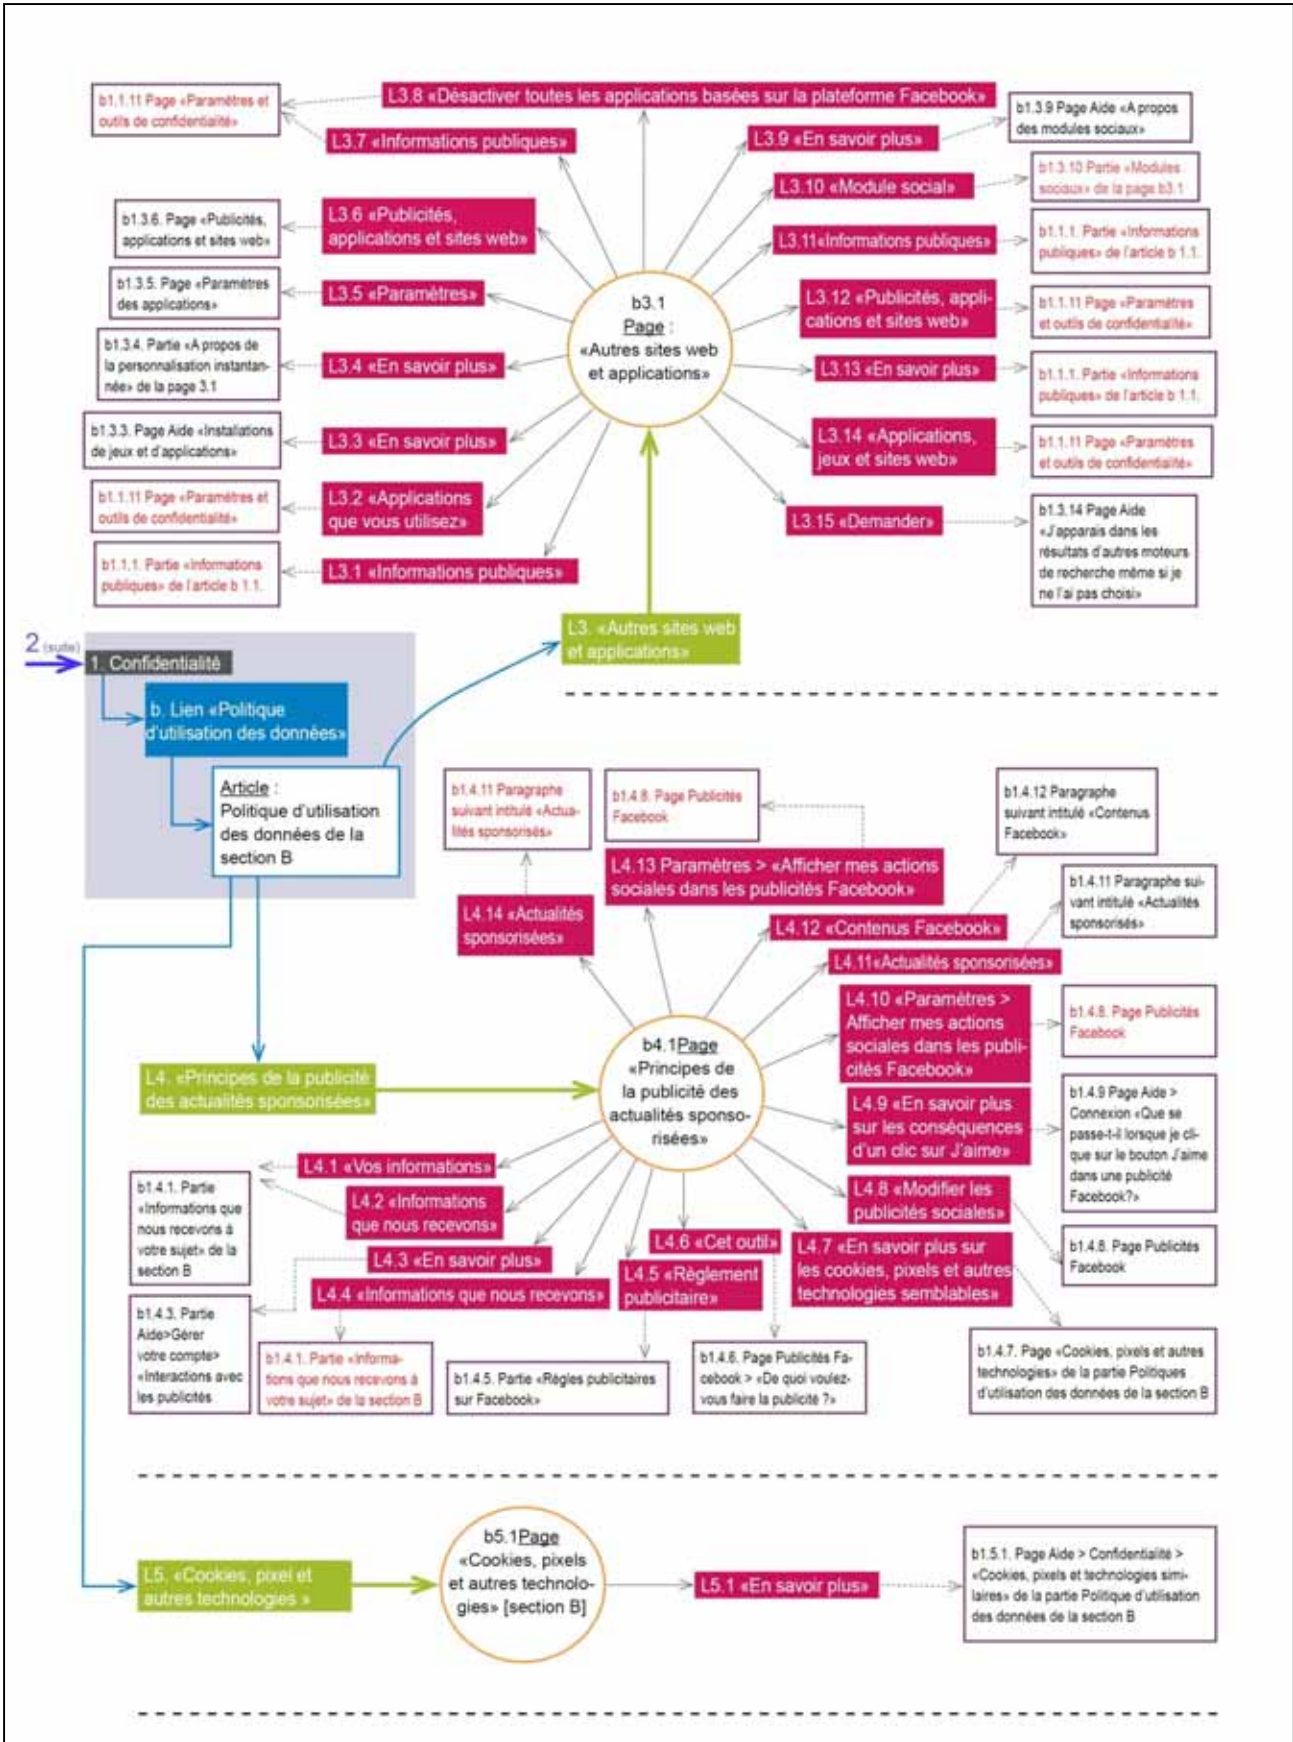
b1.1.11 Page «Paramètres et outils de confidentialité»

L3.8 «Désactiver toutes les applications basées sur la plateforme Facebook»

b1.3.9 Page Aide «A propos des modules sociaux»

L3.7 «Informations publiques»

L3.9 «En savoir plus»

L3.10 «Module social»

b1.3.10 Partie «Modules sociaux» de la page b3.1

b1.3.6. Page «Publicités, applications et sites web»

L3.6 «Publicités, applications et sites web»

L3.11«Informations publiques»

b1.1.1. Partie «Informations publiques» de l'article b 1.1.

b1.3.5. Page «Paramètres des applications»

L3.5 «Paramètres»

b3.1 Page : «Autres sites web et applications»

L3.12 «Publicités, applications et sites web»

b1.1.11 Page «Paramètres et outils de confidentialité»

b1.3.4. Partie «A propos de la personnalisation instantanée» de la page 3.1

L3.4 «En savoir plus»

L3.13 «En savoir plus»

b1.1.1. Partie «Informations publiques» de l'article b 1.1.

b1.3.3. Page Aide «Installations de jeux et d'applications»

L3.3 «En savoir plus»

L3.14 «Applications, jeux et sites web»

b1.1.11 Page «Paramètres et outils de confidentialité»

b1.1.11 Page «Paramètres et outils de confidentialité»

L3.2 «Applications que vous utilisez»

L3.15 «Demander»

b1.3.14 Page Aide «J'apparais dans les résultats d'autres moteurs de recherche même si je ne l'ai pas choisi»

b1.1.1. Partie «Informations publiques» de l'article b 1.1.

L3.1 «Informations publiques»

2 (suite)

1. Confidentialité

L3. «Autres sites web et applications»

b. Lien «Politique d'utilisation des données»

Article : Politique d'utilisation des données de la section B

b1.4.11 Paragraphe suivant intitulé «Actualités sponsorisées»

b1.4.8. Page Publicités Facebook

b1.4.12 Paragraphe suivant intitulé «Contenus Facebook»

L4.13 Paramètres > «Afficher mes actions sociales dans les publicités Facebook»

L4.14 «Actualités sponsorisées»

L4.12 «Contenus Facebook»

b1.4.11 Paragraphe suivant intitulé «Actualités sponsorisées»

L4.11«Actualités sponsorisées»

L4.10 «Paramètres > Afficher mes actions sociales dans les publicités Facebook»

b1.4.8. Page Publicités Facebook

L4. «Principes de la publicité des actualités sponsorisées»

b4.1Page «Principes de la publicité des actualités sponsorisées»

L4.9 «En savoir plus sur les conséquences d'un clic sur J'aime»

b1.4.9 Page Aide > Connexion «Que se passe-t-il lorsque je clique sur le bouton J'aime dans une publicité Facebook?»

L4.1 «Vos informations»

b1.4.1. Partie «Informations que nous recevons à votre sujet» de la section B

L4.2 «Informations que nous recevons»

L4.8 «Modifier les publicités sociales»

L4.3 «En savoir plus»

L4.6 «Cet outil»

L4.5 «Règlement publicitaire»

L4.7 «En savoir plus sur les cookies, pixels et autres technologies semblables»

b1.4.8. Page Publicités Facebook

L4.4 «Informations que nous recevons»

b1.4.3. Partie Aide>Gérer votre compte> «Interactions avec les publicités

b1.4.1. Partie «Informations que nous recevons à votre sujet» de la section B

b1.4.5. Partie «Règles publicitaires sur Facebook»

b1.4.6. Page Publicités Facebook > «De quoi voulez-vous faire la publicité ?»

b1.4.7. Page «Cookies, pixels et autres technologies» de la partie Politiques d'utilisation des données de la section B

L5. «Cookies, pixel et autres technologies »

b5.1Page «Cookies, pixels et autres technologies» [section B]

L5.1 «En savoir plus»

b1.5.1. Page Aide > Confidentialité > «Cookies, pixels et technologies similaires» de la partie Politique d'utilisation des données de la section B